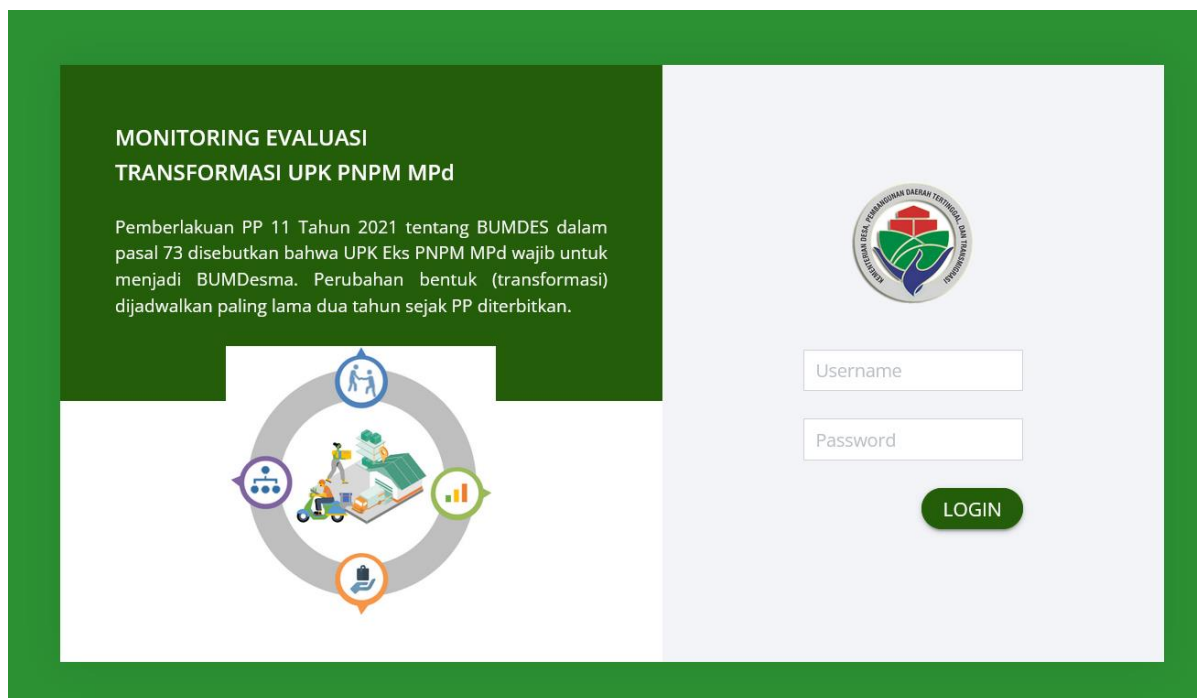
MONITORING EVALUASI
TRANSFORMASI UPK PNPM MPd

Pemberlakuan PP 11 Tahun 2021 tentang BUMDES dalam pasal 73 disebutkan bahwa UPK Eks PNPM MPd wajib untuk menjadi BUMDesma. Perubahan bentuk (transformasi) dijadwalkan paling lama dua tahun sejak PP diterbitkan.

KEMENTERIAN DESA, PEMBANGUNAN DAERAH TERTINGGAL, DAN TRANSMIGRASI

Username

Password

LOGIN